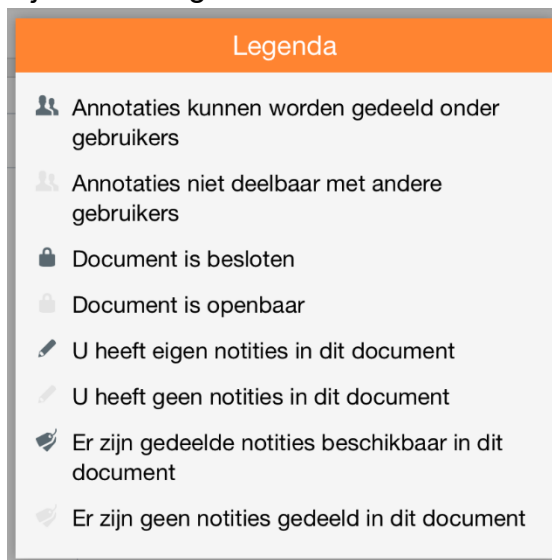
Legenda

Annotaties kunnen worden gedeeld onder gebruikers

Annotaties niet deelbaar met andere gebruikers

Document is besloten

Document is openbaar

U heeft eigen notities in dit document

U heeft geen notities in dit document

Er zijn gedeelde notities beschikbaar in dit document

Er zijn geen notities gedeeld in dit document